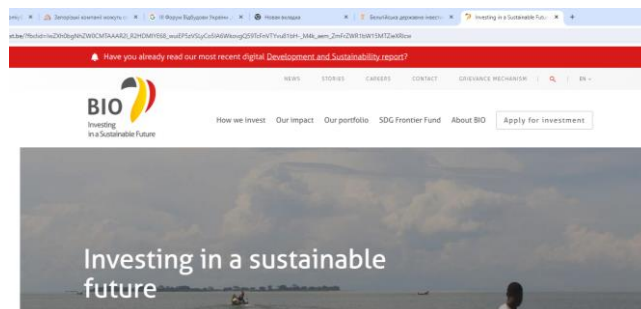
amly ✕ | Запорізькі компанії можуть о ✕ | Ⅲ Форум Відбудови України ✕ | Нова вкладка ✕ | Бельгійська державна інвест ✕ | Investing in a Sustainable Futu ✕ | +

et.be/?fbclid=IwZXh0bgNhZW0CMTAAAR2I_82HDMYf568_wuzEP5zVScyCs9IA6WkmqlQS9TcFmYTYvuB1bH-_M4k_aem_2mFrZWR1bW15MTZieWRlcw

Have you already read our most recent digital Development and Sustainability report?

NEWS STORIES CAREERS CONTACT GRIEVANCE MECHANISM | EN

BIO
Investing in a Sustainable Future

How we invest Our impact Our portfolio SDG Frontier Fund About BIO Apply for investment

Investing in a sustainable future